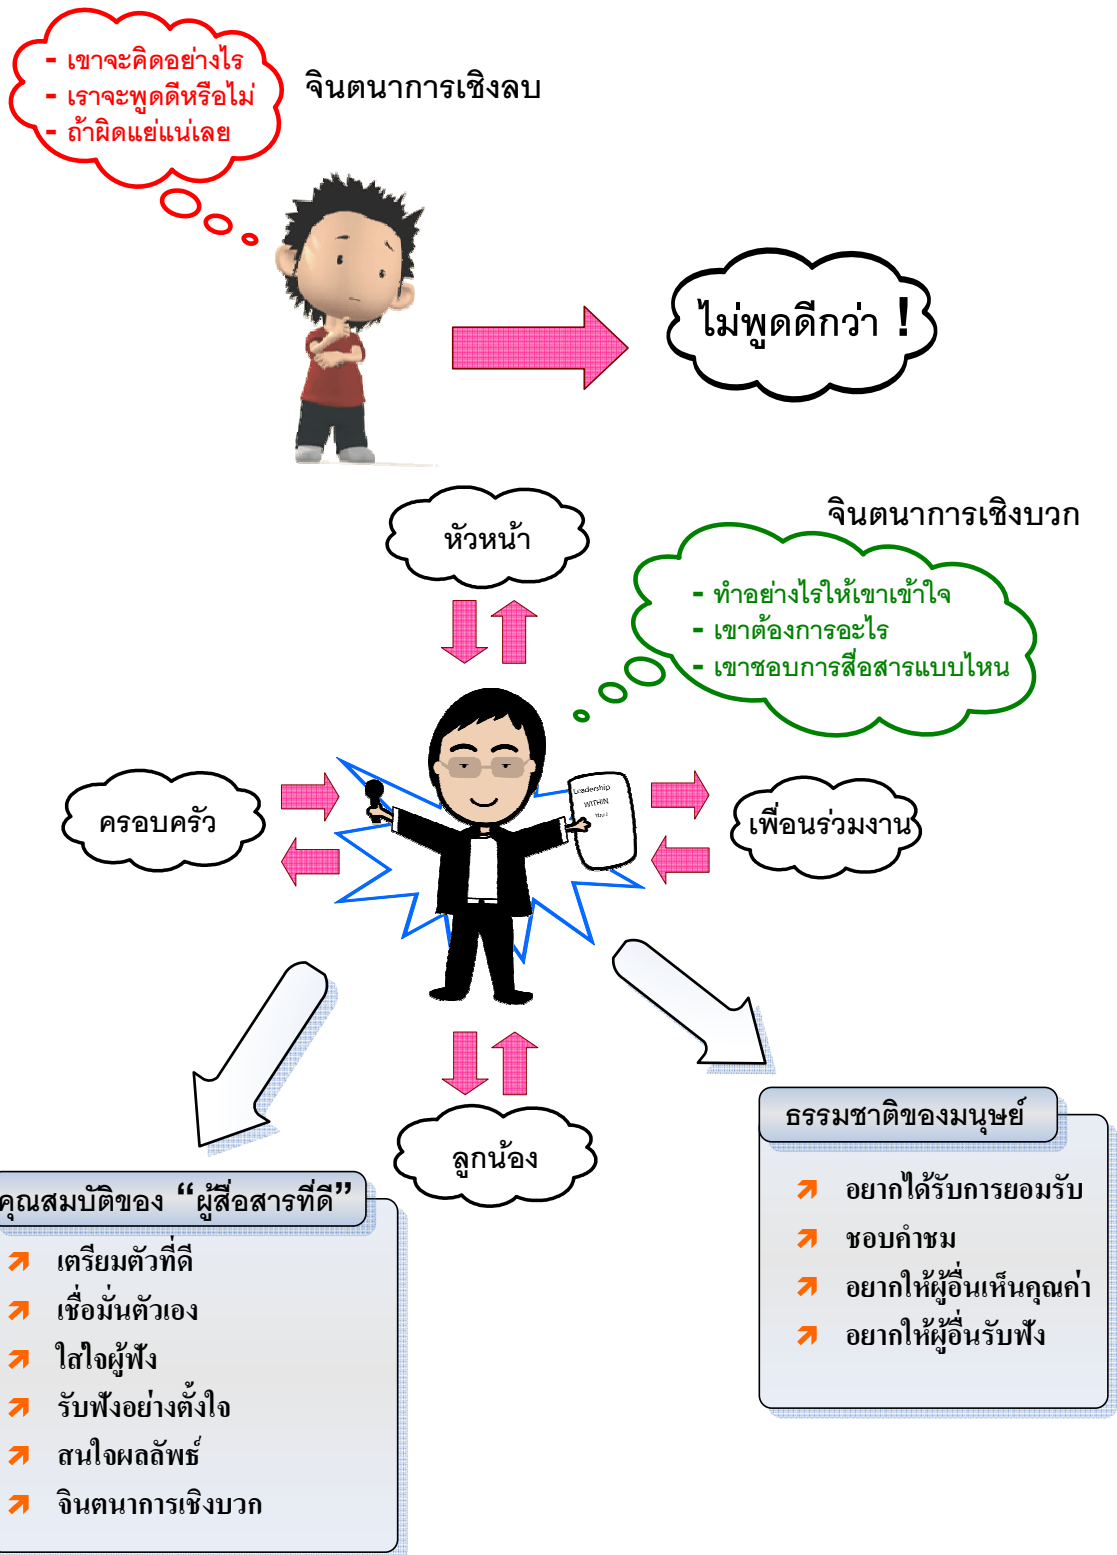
- เขาจะคิดอย่างไร
- เราจะพูดดีหรือไม่
- ถ้าผิดแย่แน่เลย

จินตนาการเชิงลบ

ไม่พูดดีกว่า !

หัวหน้า

จินตนาการเชิงบวก

- ทำอย่างไรให้เขาเข้าใจ
- เขาต้องการอะไร
- เขาชอบการสื่อสารแบบไหน

ครอบครัว

Leadership WITHIN You!

เพื่อนร่วมงาน

ลูกน้อง

คุณสมบัติของ "ผู้สื่อสารที่ดี"

เตรียมตัวที่ดี
เชื่อมั่นตัวเอง
ใส่ใจผู้ฟัง
รับฟังอย่างตั้งใจ
สนใจผลลัพธ์
จินตนาการเชิงบวก

ธรรมชาติของมนุษย์

อยากได้รับการยอมรับ
ชอบคำชม
อยากให้ผู้อื่นเห็นคุณค่า
อยากให้ผู้อื่นรับฟัง